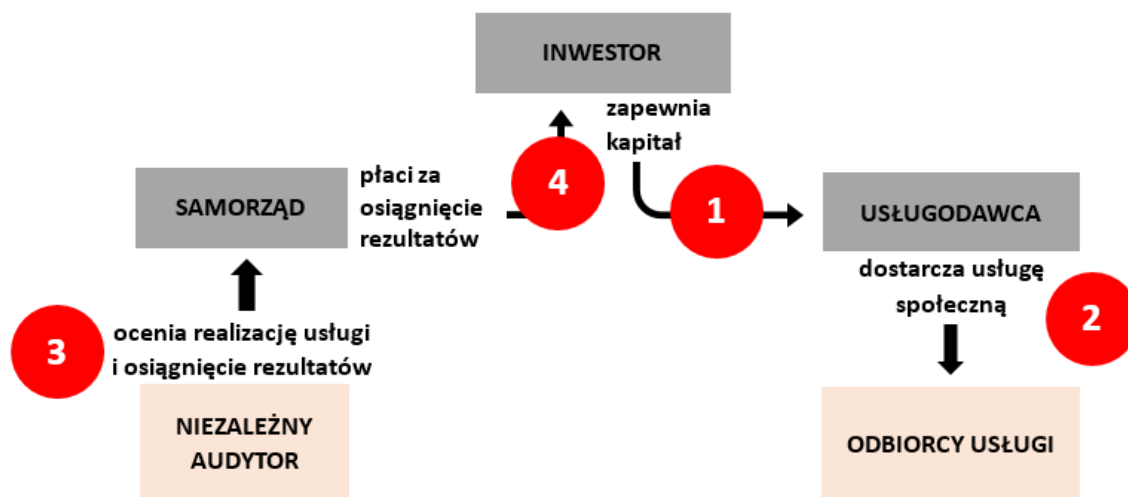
INWESTOR

zapewnia kapitał

1

USŁUGODAWCA

dostarcza usługę społeczną

2

ODBIORCY USŁUGI

SAMORZĄD

płaci za osiągnięcie rezultatów

4

3

ocenia realizację usługi i osiągnięcie rezultatów

NIEZALEŻNY AUDYTOR